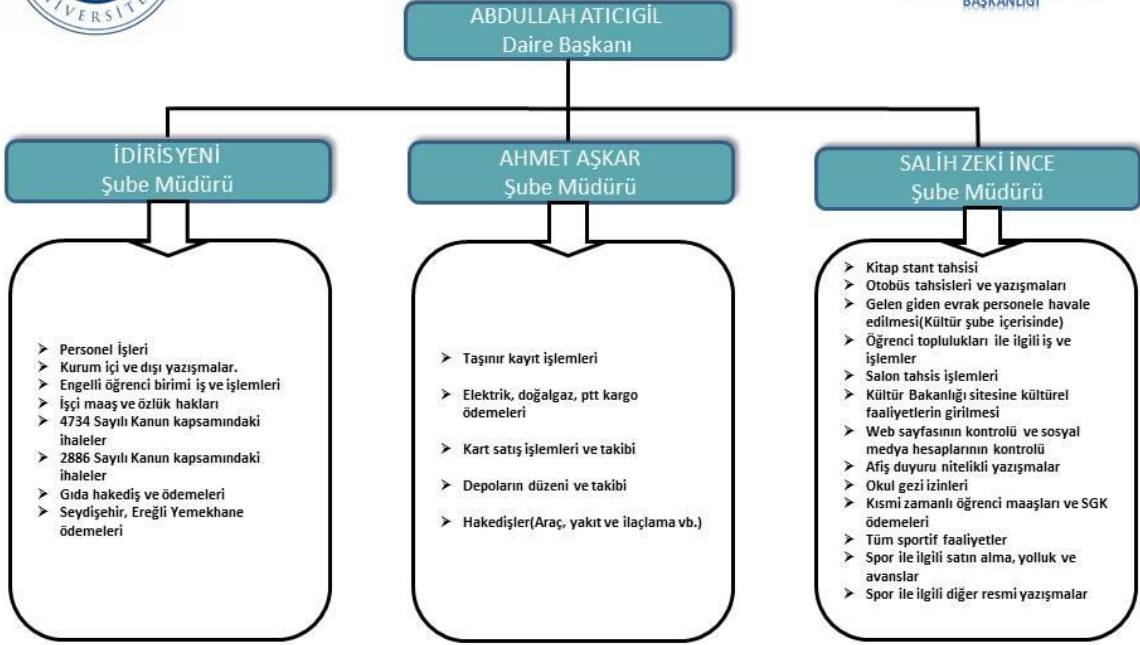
IVERSIT

ABDULLAH ATICIGİL
Daire Başkanı

BAŞKANLIĞI

İDİRİSYENİ
Şube Müdürü

AHMET AŞKAR
Şube Müdürü

SALİH ZEKİ İNCE
Şube Müdürü

➢ Personel İşleri
➢ Kurum içi ve dışı yazışmalar.
➢ Engelli öğrenci birimi iş ve işlemleri
➢ İşçi maaş ve özlük hakları
➢ 4734 Sayılı Kanun kapsamındaki ihaleler
➢ 2886 Sayılı Kanun kapsamındaki ihaleler
➢ Gıda hakediş ve ödemeleri
➢ Seydişehir, Ereğli Yemekhane ödemeleri

➢ Taşınır kayıt işlemleri
➢ Elektrik, doğalgaz, ptt kargo ödemeleri
➢ Kart satış işlemleri ve takibi
➢ Depoların düzeni ve takibi
➢ Hakedişler(Araç, yakıt ve ilaçlama vb.)

➢ Kitap stant tahsisi
➢ Otobüs tahsisleri ve yazışmaları
➢ Gelen giden evrak personele havale edilmesi(Kültür şube içerisinde)
➢ Öğrenci toplulukları ile ilgili iş ve işlemler
➢ Salon tahsis işlemleri
➢ Kültür Bakanlığı sitesine kültürel faaliyetlerin girilmesi
➢ Web sayfasının kontrolü ve sosyal medya hesaplarının kontrolü
➢ Afiş duyuru nitelikli yazışmalar
➢ Okul gezi izinleri
➢ Kısmi zamanlı öğrenci maaşları ve SGK ödemeleri
➢ Tüm sportif faaliyetler
➢ Spor ile ilgili satın alma, yolluk ve avanslar
➢ Spor ile ilgili diğer resmi yazışmalar